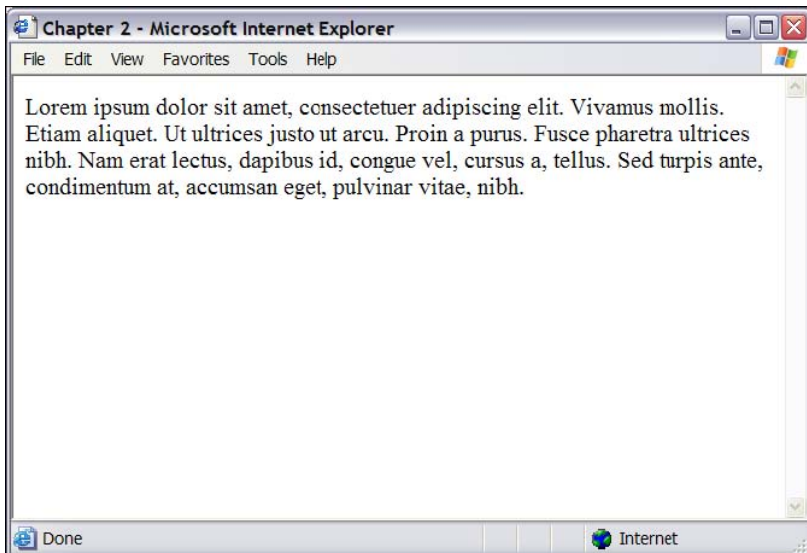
Chapter 2 - Microsoft Internet Explorer

File Edit View Favorites Tools Help

Lorem ipsum dolor sit amet, consectetuer adipiscing elit. Vivamus mollis. Etiam aliquet. Ut ultrices justo ut arcu. Proin a purus. Fusce pharetra ultrices nibh. Nam erat lectus, dapibus id, congue vel, cursus a, tellus. Sed turpis ante, condimentum at, accumsan eget, pulvinar vitae, nibh.

Done

Internet